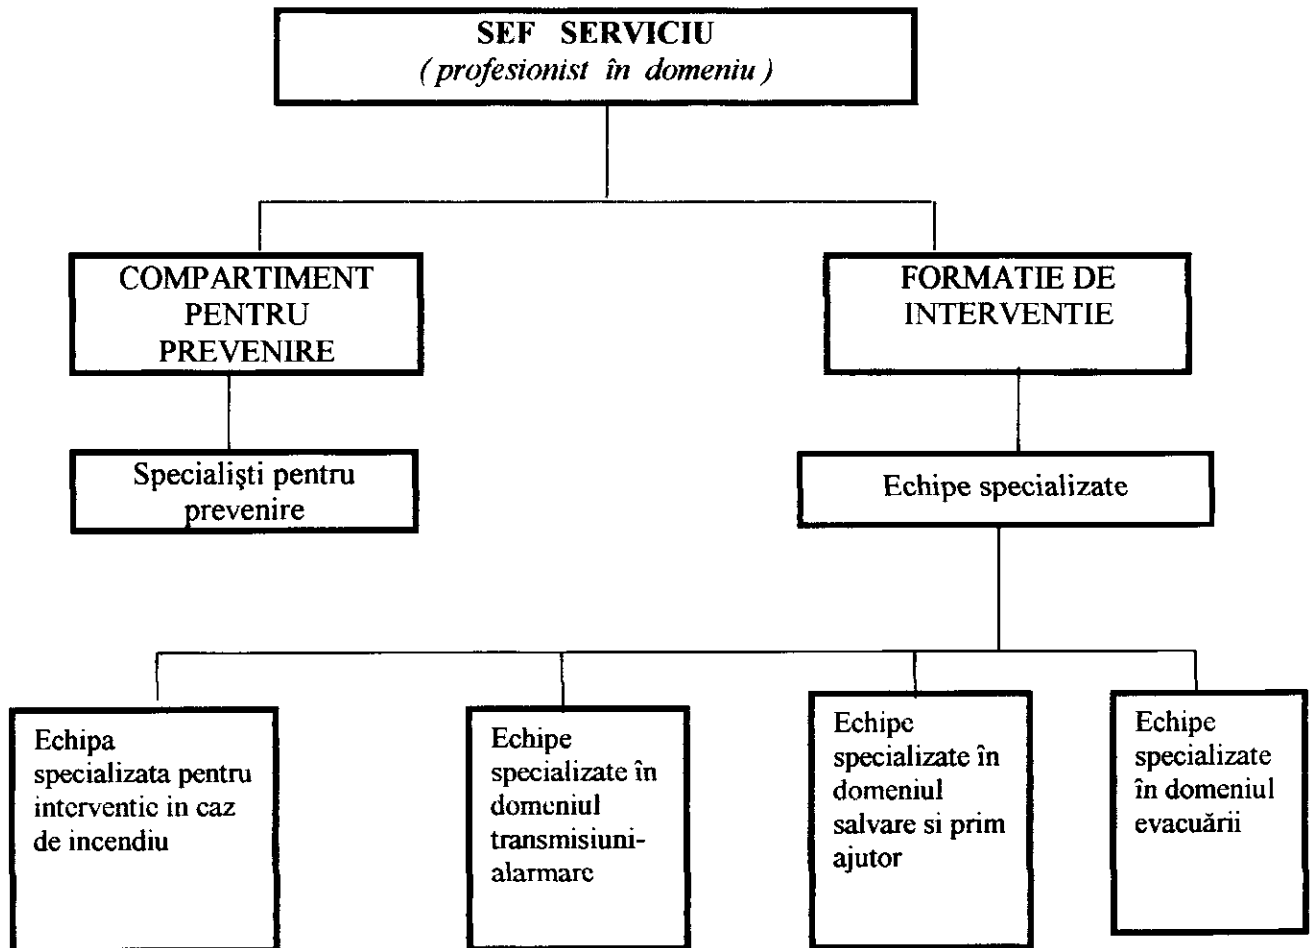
SEF SERVICIU
( profesionist în domeniu )

COMPARTIMENT PENTRU PREVENIRE

FORMATIE DE INTERVENTIE

Specialişti pentru prevenire

Echipe specializate

Echipa specializata pentru interventie in caz de incendiu

Echipe specializate în domeniul transmisiuni-alarmare

Echipe specializate în domeniul salvare si prim ajutor

Echipe specializate în domeniul evacuării